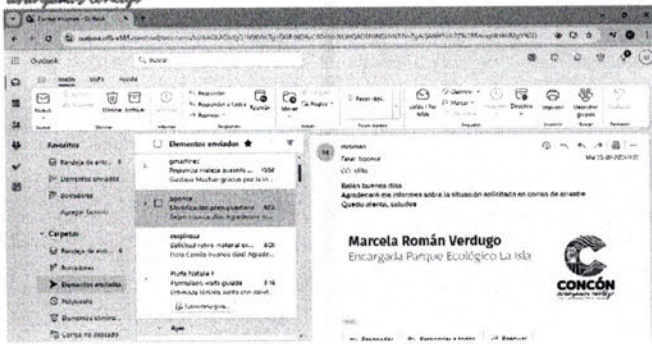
Outlook

Buscar

Inicio Vista Ayuda

Favoritos

Bandeja de entrada

Elementos enviados

Borradores

Agregar favorito

Carpetas

Bandeja de entrada

Borradores

Elementos enviados

Elementos enviados

gmartinez
Propuesta maleza suscrita
Gustavo Muchas gracias por la in...

lsoonne
Planificación presupuestaria
Belén buenos días Agradecemos...

rosapincia
Solicitud retiro material en...
Hola Camila buenos días! Agrade...

Profe Natalia F
Formulario visita guiada
Un saludo les anto con placer...

Ayer

Belén buenos días
Agradeceré me informes sobre la situación solicitada en correo de arriba
Quedo atenta, saludos

Marcela Román Verdugo
Encargada Parque Ecológico La Isla

CONCÓN

Responder Responder a todos Reenviar